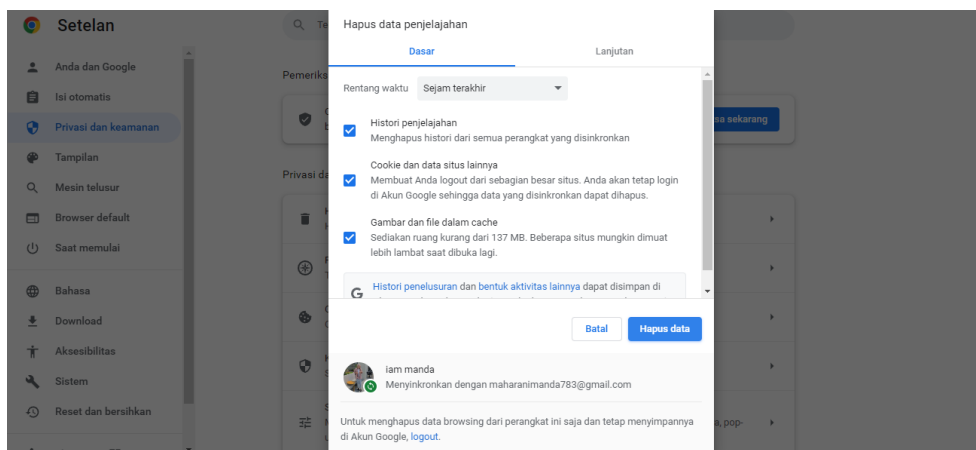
Setelan

Anda dan Google
Isi otomatis
Privasi dan keamanan
Tampilan
Mesin telusur
Browser default
Saat memulai
Bahasa
Download
Aksesibilitas
Sistem
Reset dan bersihkan

Pemeriks
Privasi da
sa sekarang
a, pop-

Hapus data penjelajahan

Dasar
Lanjutan

Rentang waktu Sejam terakhir

Histori penjelajahan
Menghapus histori dari semua perangkat yang disinkronkan

Cookie dan data situs lainnya
Membuat Anda logout dari sebagian besar situs. Anda akan tetap login di Akun Google sehingga data yang disinkronkan dapat dihapus.

Gambar dan file dalam cache
Sediakan ruang kurang dari 137 MB. Beberapa situs mungkin dimuat lebih lambat saat dibuka lagi.

Histori penelusuran dan bentuk aktivitas lainnya dapat disimpan di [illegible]

Batal
Hapus data

iam manda
Menyinkronkan dengan maharanimanda783@gmail.com

Untuk menghapus data browsing dari perangkat ini saja dan tetap menyimpannya di Akun Google, logout.